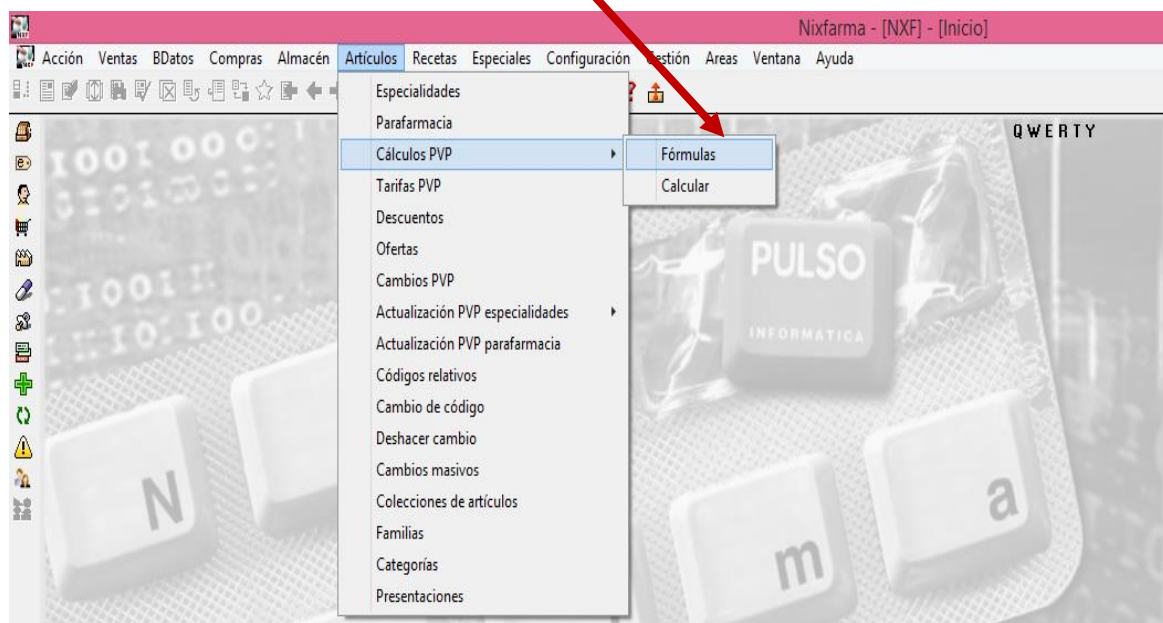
Nixfarma - [NXF] - [Inicio]

Acción Ventas BDatos Compras Almacén Artículos Recetas Especiales Configuración Gestión Areas Ventana Ayuda

Especialidades
Parafarmacia
Cálculos PVP
Tarifas PVP
Descuentos
Ofertas
Cambios PVP
Actualización PVP especialidades
Actualización PVP parafarmacia
Códigos relativos
Cambio de código
Deshacer cambio
Cambios masivos
Colecciones de artículos
Familias
Categorías
Presentaciones

Fórmulas
Calcular

QWERTY

PULSO
INFORMATICA

N
m
a